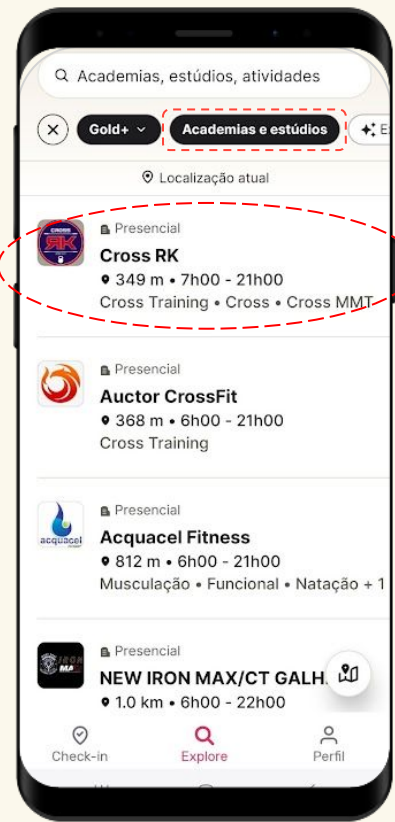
Academias, estúdios, atividades

Gold+ Academias e estúdios E

Localização atual

CROSS RK

Presencial
Cross RK
349 m • 7h00 - 21h00
Cross Training • Cross • Cross MMT

Presencial
Auctor CrossFit
368 m • 6h00 - 21h00
Cross Training

acquacel

Presencial
Acquacel Fitness
812 m • 6h00 - 21h00
Musculação • Funcional • Natação + 1

IRON MAX

Presencial
NEW IRON MAX/CT GALH
1.0 km • 6h00 - 22h00

Check-in Explore Perfil